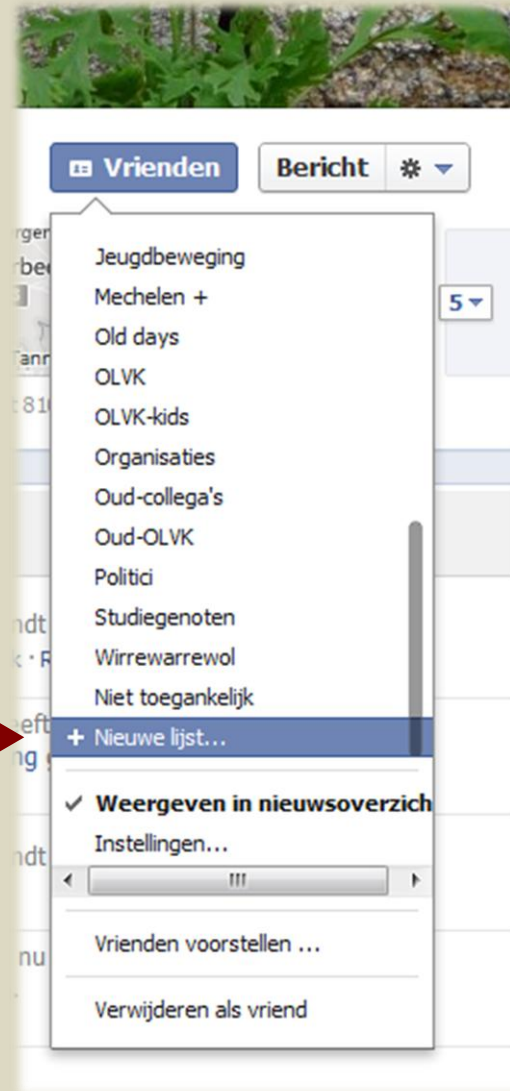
Vrienden

Bericht

Jeugdbeweging
Mechelen +
Old days
OLVK
OLVK-kids
Organisaties
Oud-collega's
Oud-OLVK
Politici
Studiegenoten
Wirrewarrewol
Niet toegankelijk
+ Nieuwe lijst...

✓ Weergeven in nieuwsoverzich
Instellingen...

Vrienden voorstellen ...

Verwijderen als vriend

5